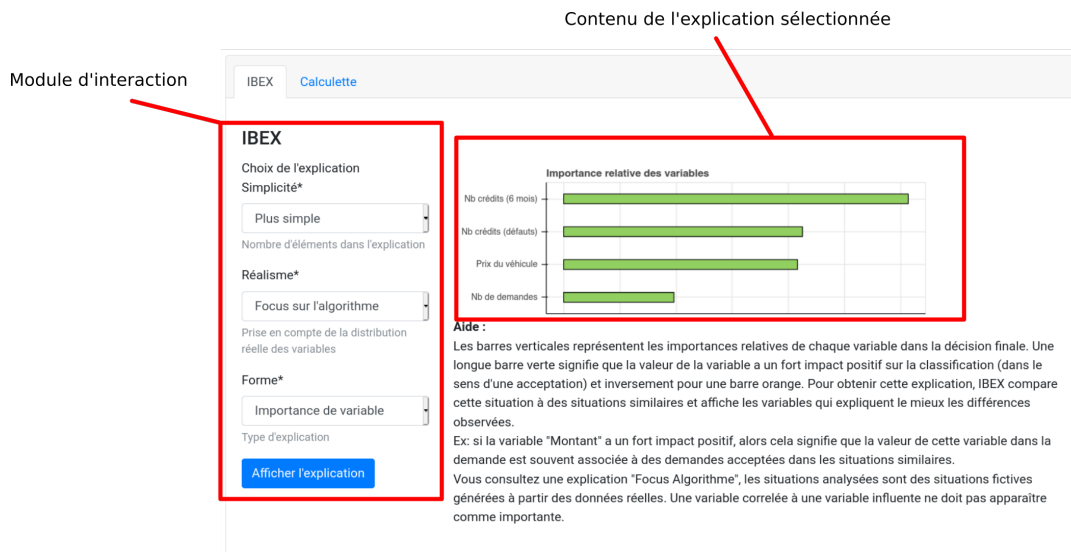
Contenu de l'explication sélectionnée

Module d'interaction

IBEX Calculette

IBEX

Choix de l'explication

Simplicité*

Plus simple

Nombre d'éléments dans l'explication

Réalisme*

Focus sur l'algorithme

Prise en compte de la distribution réelle des variables

Forme*

Importance de variable

Type d'explication

Afficher l'explication

Importance relative des variables

Nb crédits (6 mois)

Nb crédits (défauts)

Prix du véhicule

Nb de demandes

Aide :

Les barres verticales représentent les importances relatives de chaque variable dans la décision finale. Une longue barre verte signifie que la valeur de la variable a un fort impact positif sur la classification (dans le sens d'une acceptation) et inversement pour une barre orange. Pour obtenir cette explication, IBEX compare cette situation à des situations similaires et affiche les variables qui expliquent le mieux les différences observées.

Ex: si la variable "Montant" a un fort impact positif, alors cela signifie que la valeur de cette variable dans la demande est souvent associée à des demandes acceptées dans les situations similaires.

Vous consultez une explication "Focus Algorithme", les situations analysées sont des situations fictives générées à partir des données réelles. Une variable correlée à une variable influente ne doit pas apparaître comme importante.